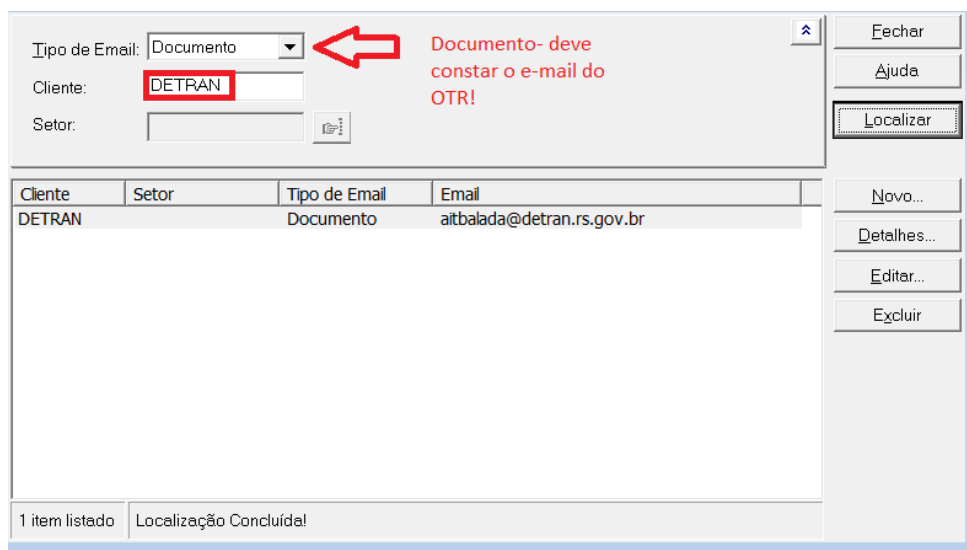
Tipo de Email: Documento

Documento- deve constar o e-mail do OTR!

Cliente: DETRAN

Setor:

Fechar
Ajuda
Localizar

| Cliente | Setor | Tipo de Email | Email |
|---|---|---|---|
| DETRAN | | Documento | aitbalada@detran.rs.gov.br |

Novo...
Detalhes...
Editar...
Excluir

1 item listado

Localização Concluída!